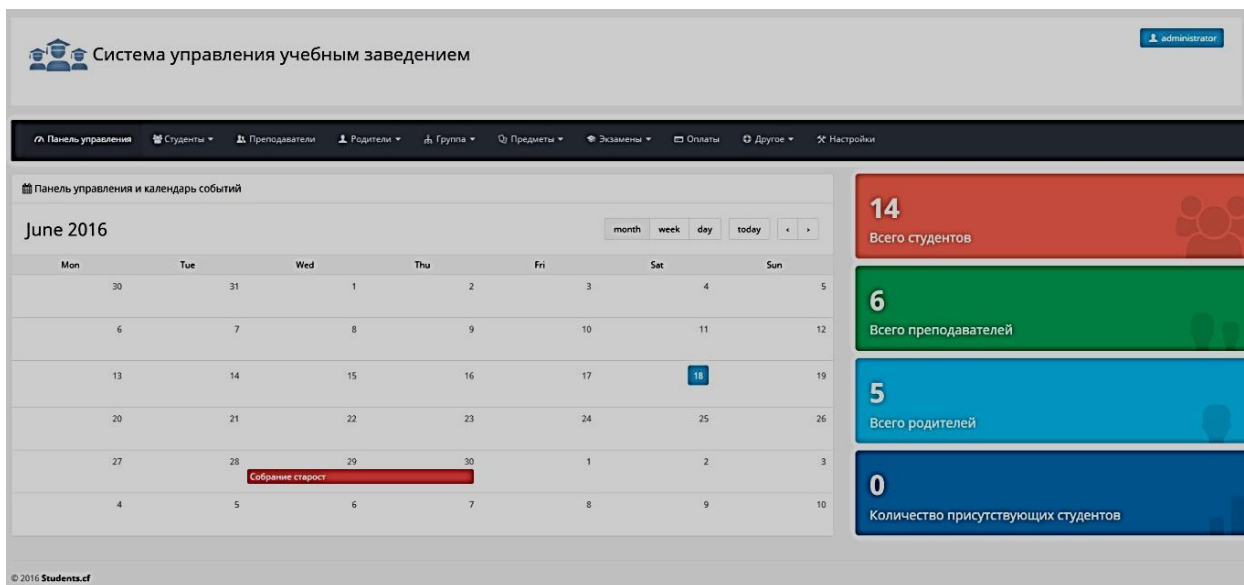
Система управления учебным заведением

administrator

Панель управления Студенты ▾ Преподаватели Родители ▾ Группа ▾ Предметы ▾ Экзамены ▾ Оплаты Другое ▾ Настройки

Панель управления и календарь событий

June 2016

month week day today ‹ ›

| Mon | Tue | Wed | Thu | Fri | Sat | Sun |
|---|---|---|---|---|---|---|
| 30 | 31 | 1 | 2 | 3 | 4 | 5 |
| 6 | 7 | 8 | 9 | 10 | 11 | 12 |
| 13 | 14 | 15 | 16 | 17 | 18 | 19 |
| 20 | 21 | 22 | 23 | 24 | 25 | 26 |
| 27 | 28 Собрание старост | 29 | 30 | 1 | 2 | 3 |
| 4 | 5 | 6 | 7 | 8 | 9 | 10 |

14
Всего студентов

6
Всего преподавателей

5
Всего родителей

0
Количество присутствующих студентов

© 2016 Students.cf